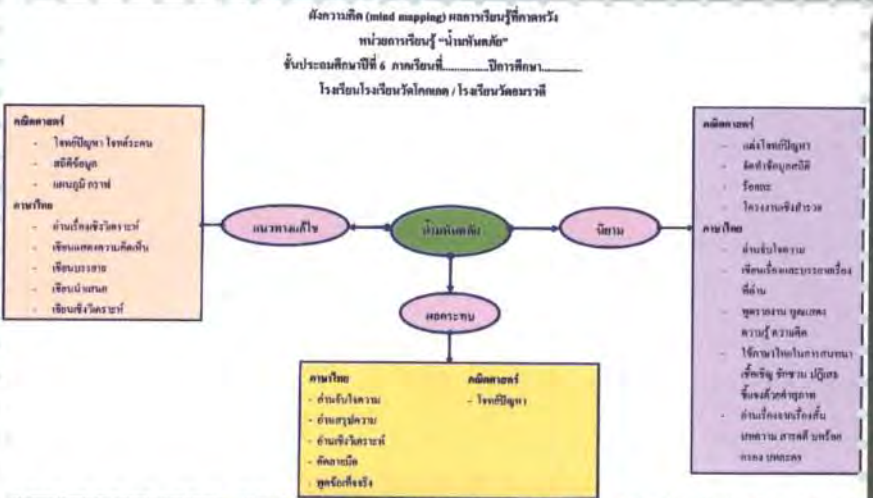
ผังความคิด (mind mapping) ผลการเรียนรู้ที่คาดหวัง
หน่วยการเรียนรู้ "น้ำมันหลัง"
ชั้นประถมศึกษาปีที่ 6 ภาคเรียนที่..........ปีการศึกษา.......
โรงเรียนโรงเรียนวัดโคกแดง / โรงเรียนวัดอมราวดี

คณิตศาสตร์
- โจทย์ปัญหา โจทย์ระคน
- สถิติข้อมูล
- แผนภูมิ กราฟ
ภาษาไทย
- อ่านเรื่องเชิงวิเคราะห์
- เขียนแสดงความคิดเห็น
- เขียนบรรยาย
- เขียนนำเสนอ
- เขียนเชิงวิเคราะห์

แนวทางแก้ไข

น้ำมันหลัง

นิยาม

ผลกระทบ

คณิตศาสตร์
- แต่งโจทย์ปัญหา
- จัดทำข้อมูลสถิติ
- ร้อยละ
- โครงงานเชิงสำรวจ
ภาษาไทย
- อ่านจับใจความ
- เขียนเรื่องและบรรยายเรื่องที่อ่าน
- พูดรายงาน พูดแสดงความรู้ ความคิด
- ใช้ภาษาไทยในการสนทนา เชื้อเชิญ ชักชวน ปฏิเสธ ชี้แจงด้วยถ้อยคำสุภาพ
- อ่านเรื่องงานเรื่องสั้น บทความ สารคดี บทร้อยกรอง บทละคร

ภาษาไทย
- อ่านจับใจความ
- อ่านสรุปความ
- อ่านเชิงวิเคราะห์
- คัดลายมือ
- พูดร้อยกรองจริง

คณิตศาสตร์
- โจทย์ปัญหา